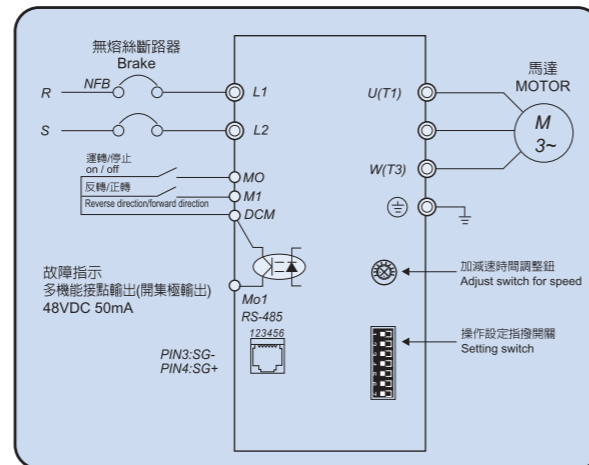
無熔絲斷路器
Brake

R NFB L1
S L2

運轉/停止
on / off
MO
反轉/正轉
M1
Reverse direction/forward direction
DCM

故障指示
多機能接點輸出(開集極輸出)
48VDC 50mA

Mo1
RS-485
123456

PIN3:SG-
PIN4:SG+

馬達
MOTOR
U(T1)
M
3~
W(T3)

加減速時間調整鈕
Adjust switch for speed

操作設定指撥開關
Setting switch